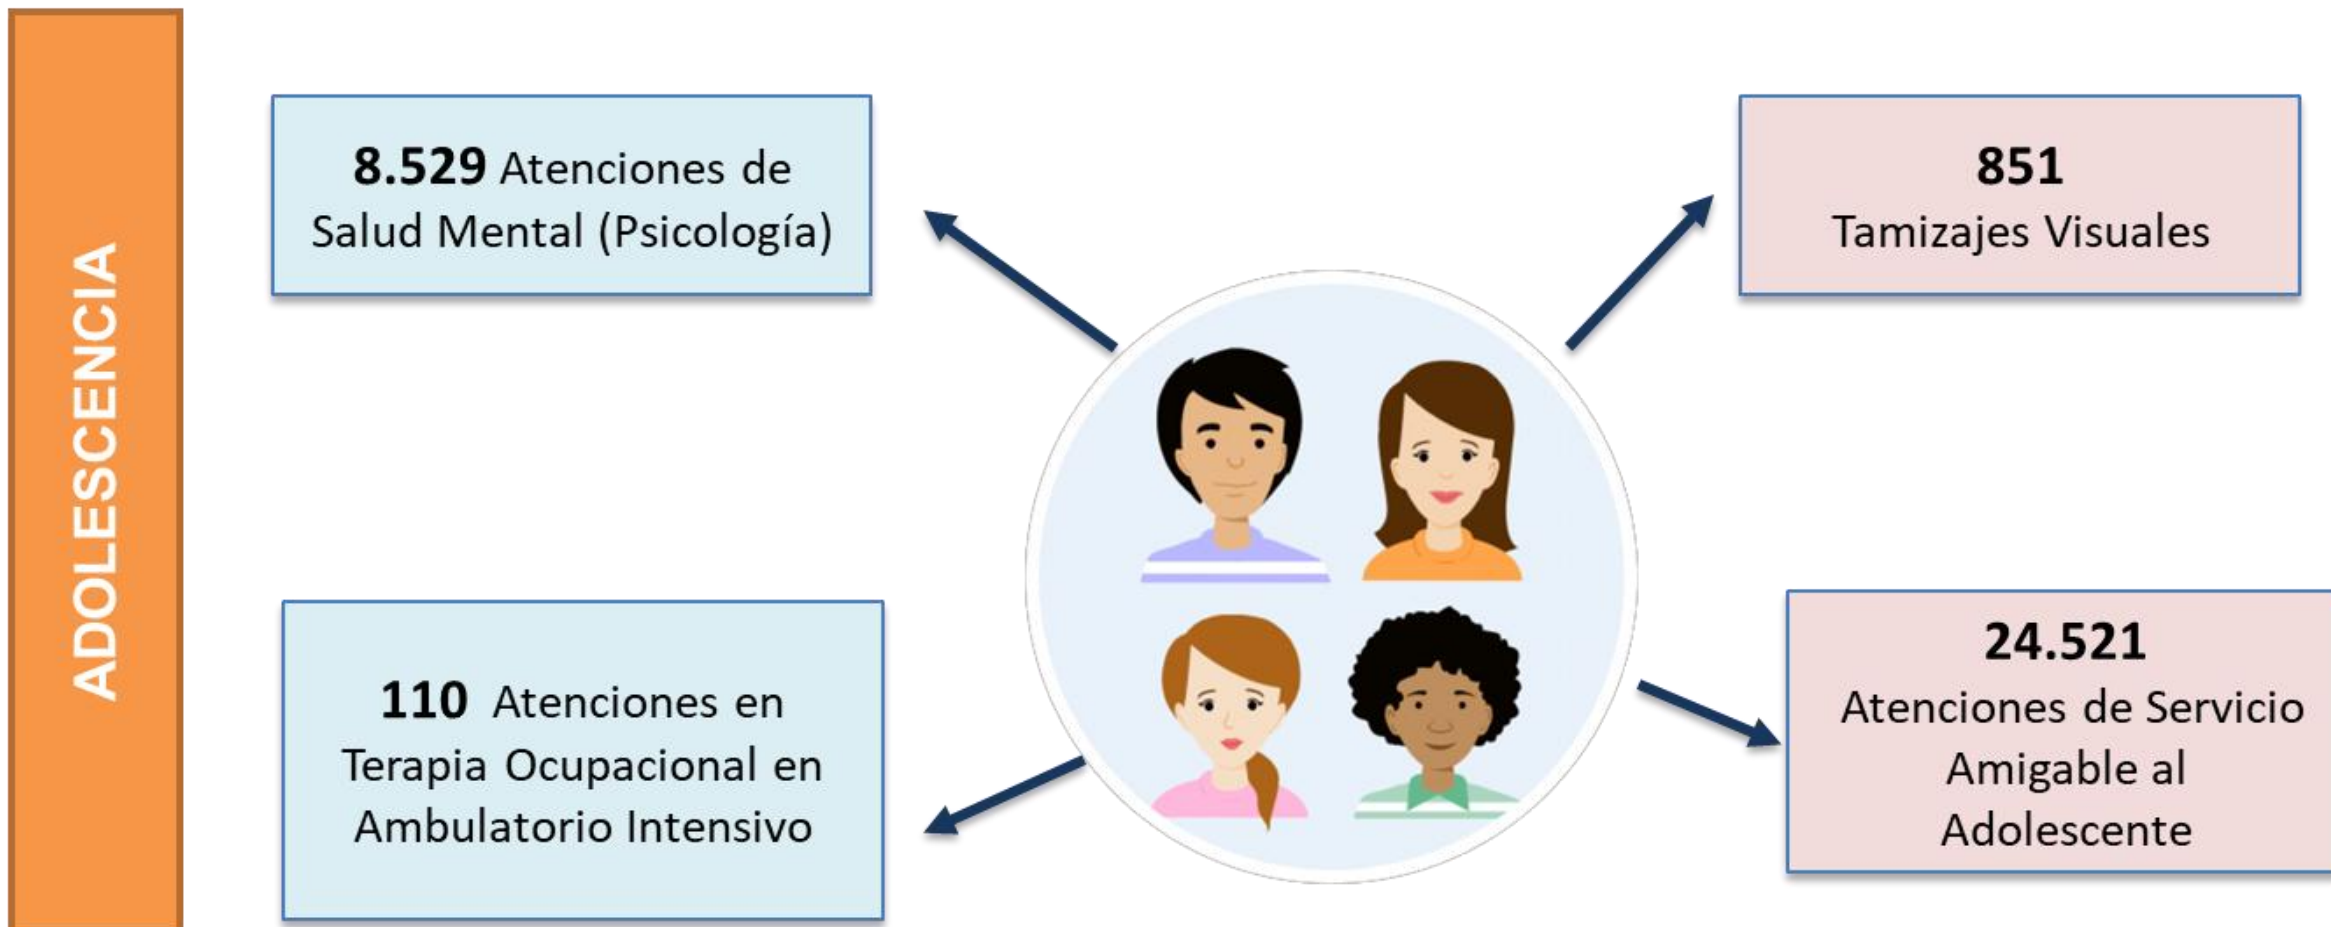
ADOLESCENCIA

**8.529** Atenciones de Salud Mental (Psicología)

**851**
Tamizajes Visuales

**110** Atenciones en Terapia Ocupacional en Ambulatorio Intensivo

**24.521**
Atenciones de Servicio Amigable al Adolescente